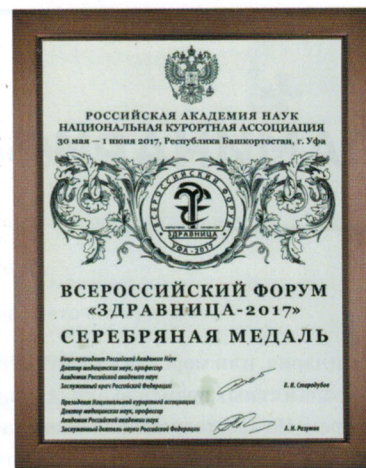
РОССИЙСКАЯ АКАДЕМИЯ НАУК
НАЦИОНАЛЬНАЯ КУРОРТНАЯ АССОЦИАЦИЯ
30 мая — 1 июня 2017, Республика Башкортостан, г. Уфа

ВСЕРОССИЙСКИЙ ФОРУМ ЗДРАВНИЦА УФА-2017

ВСЕРОССИЙСКИЙ ФОРУМ
«ЗДРАВНИЦА-2017»
СЕРЕБРЯНАЯ МЕДАЛЬ

Вице-президент Российской Академии Наук
Доктор медицинских наук, профессор
Академик Российской академии наук
Заслуженный врач Российской Федерации
В. И. Стародубов

Президент Национальной курортной ассоциации
Доктор медицинских наук, профессор
Академик Российской академии наук
Заслуженный деятель науки Российской Федерации
А. Н. Разумов